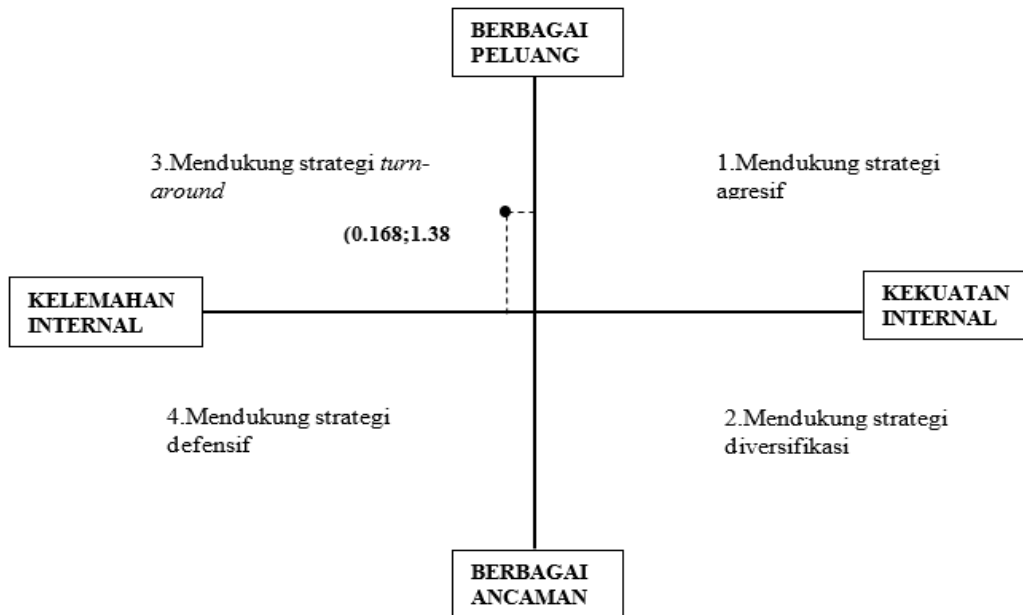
BERBAGAI PELUANG

3.Mendukung strategi turn-around

1.Mendukung strategi agresif

(0.168;1.38

KELEMAHAN INTERNAL

KEKUATAN INTERNAL

4.Mendukung strategi defensif

2.Mendukung strategi diversifikasi

BERBAGAI ANCAMAN